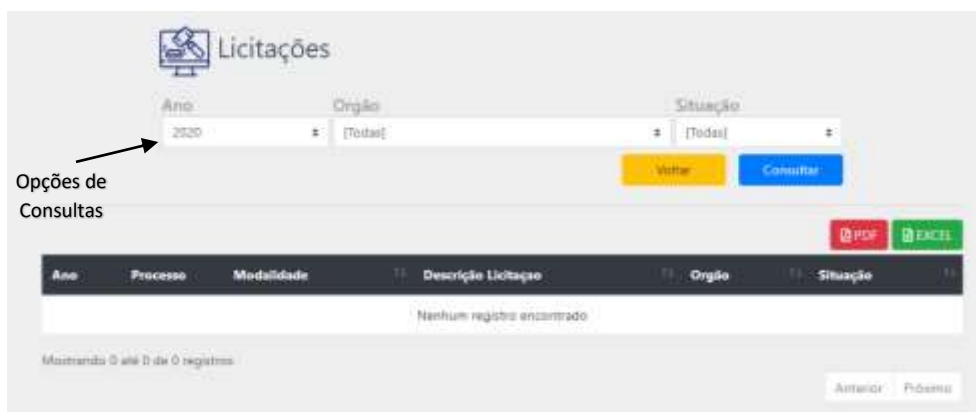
Licitações

Ano
2020

Orgão
[Todas]

Situação
[Todas]

Opções de Consultas

Voltar

Consultar

PDF

EXCEL

| Ano | Processo | Modalidade | Descrição Licitaçao | Orgão | Situação |
|---|---|---|---|---|---|
| Nenhum registro encontrado | | | | | |

Mostrando 0 até 0 de 0 registros

Anterior

Próximo